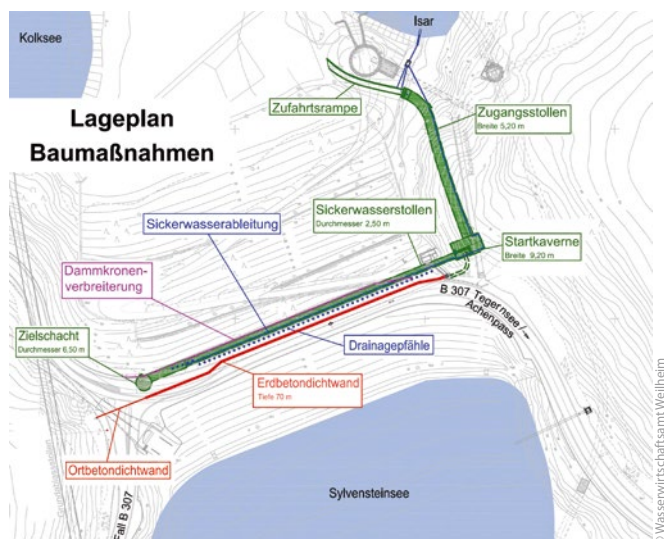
Kolksee

Isar

Lageplan Baumaßnahmen

Zufahrtsrampe

Zugangsstollen
Breite 5,20 m

Sickerwasserableitung

Sickerwasserstollen
Durchmesser 2,50 m

Startkaverne
Breite 9,20 m

Dammkronenverbreiterung

B 307 Tegernsee / Achenpass

Zielschacht
Durchmesser 6,50 m

Drainagepfähle

Erdbetondichtwand
Tiefe 70 m

Ortbetondichtwand

Fall B 307

Sylvensteinsee

Wasserwirtschaftsamt Weilheim